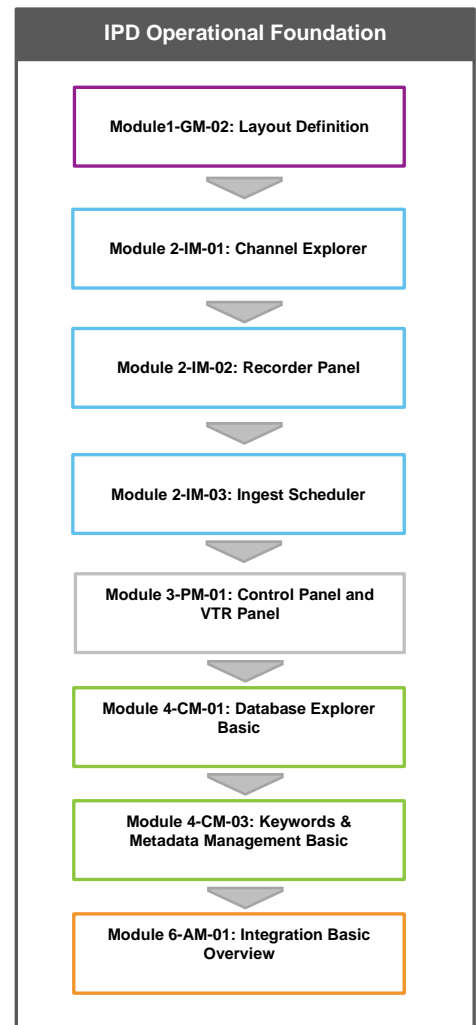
IPD Operational Foundation

Module1-GM-02: Layout Definition

Module 2-IM-01: Channel Explorer

Module 2-IM-02: Recorder Panel

Module 2-IM-03: Ingest Scheduler

Module 3-PM-01: Control Panel and VTR Panel

Module 4-CM-01: Database Explorer Basic

Module 4-CM-03: Keywords & Metadata Management Basic

Module 6-AM-01: Integration Basic Overview